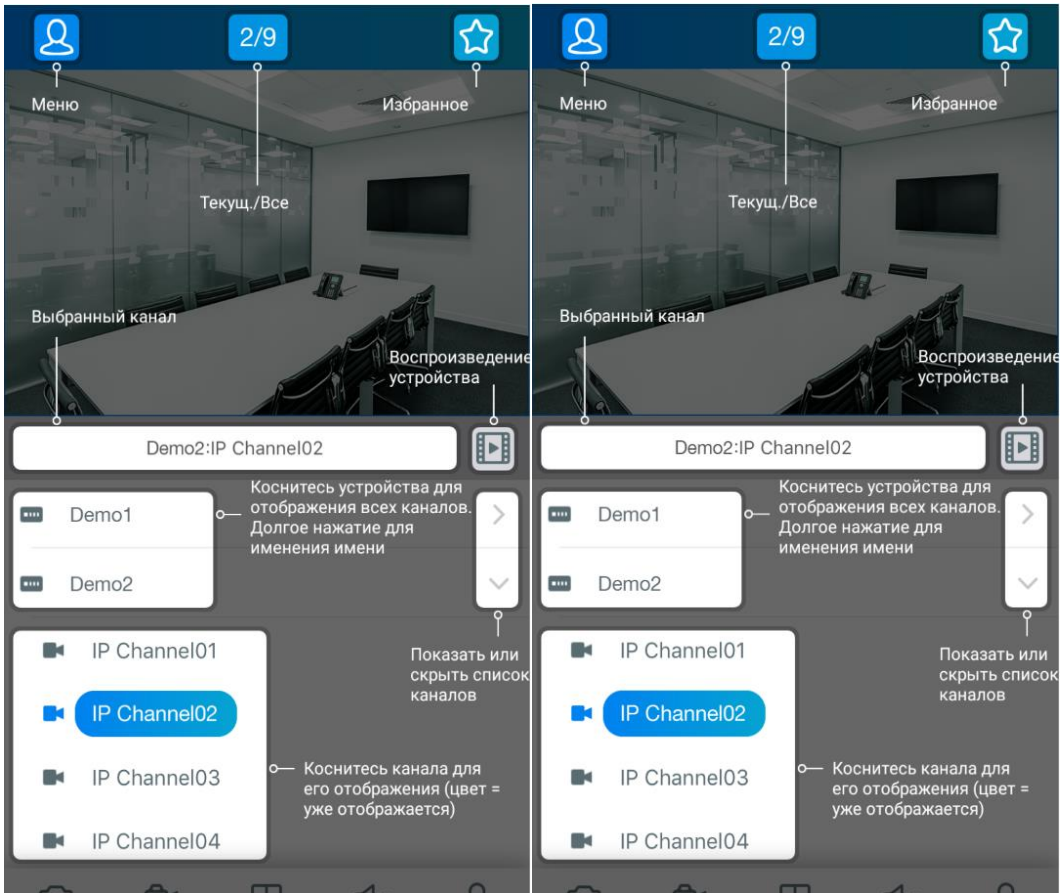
2/9

Меню

Избранное

Текущ./Все

Выбранный канал

Воспроизведение устройства

Demo2:IP Channel02

Коснитесь устройства для отображения всех каналов. Долгое нажатие для именения имени

Demo1

Demo2

Показать или скрыть список каналов

IP Channel01

IP Channel02

IP Channel03

IP Channel04

Коснитесь канала для его отображения (цвет = уже отображается)

2/9

Меню

Избранное

Текущ./Все

Выбранный канал

Воспроизведение устройства

Demo2:IP Channel02

Коснитесь устройства для отображения всех каналов. Долгое нажатие для именения имени

Demo1

Demo2

Показать или скрыть список каналов

IP Channel01

IP Channel02

IP Channel03

IP Channel04

Коснитесь канала для его отображения (цвет = уже отображается)